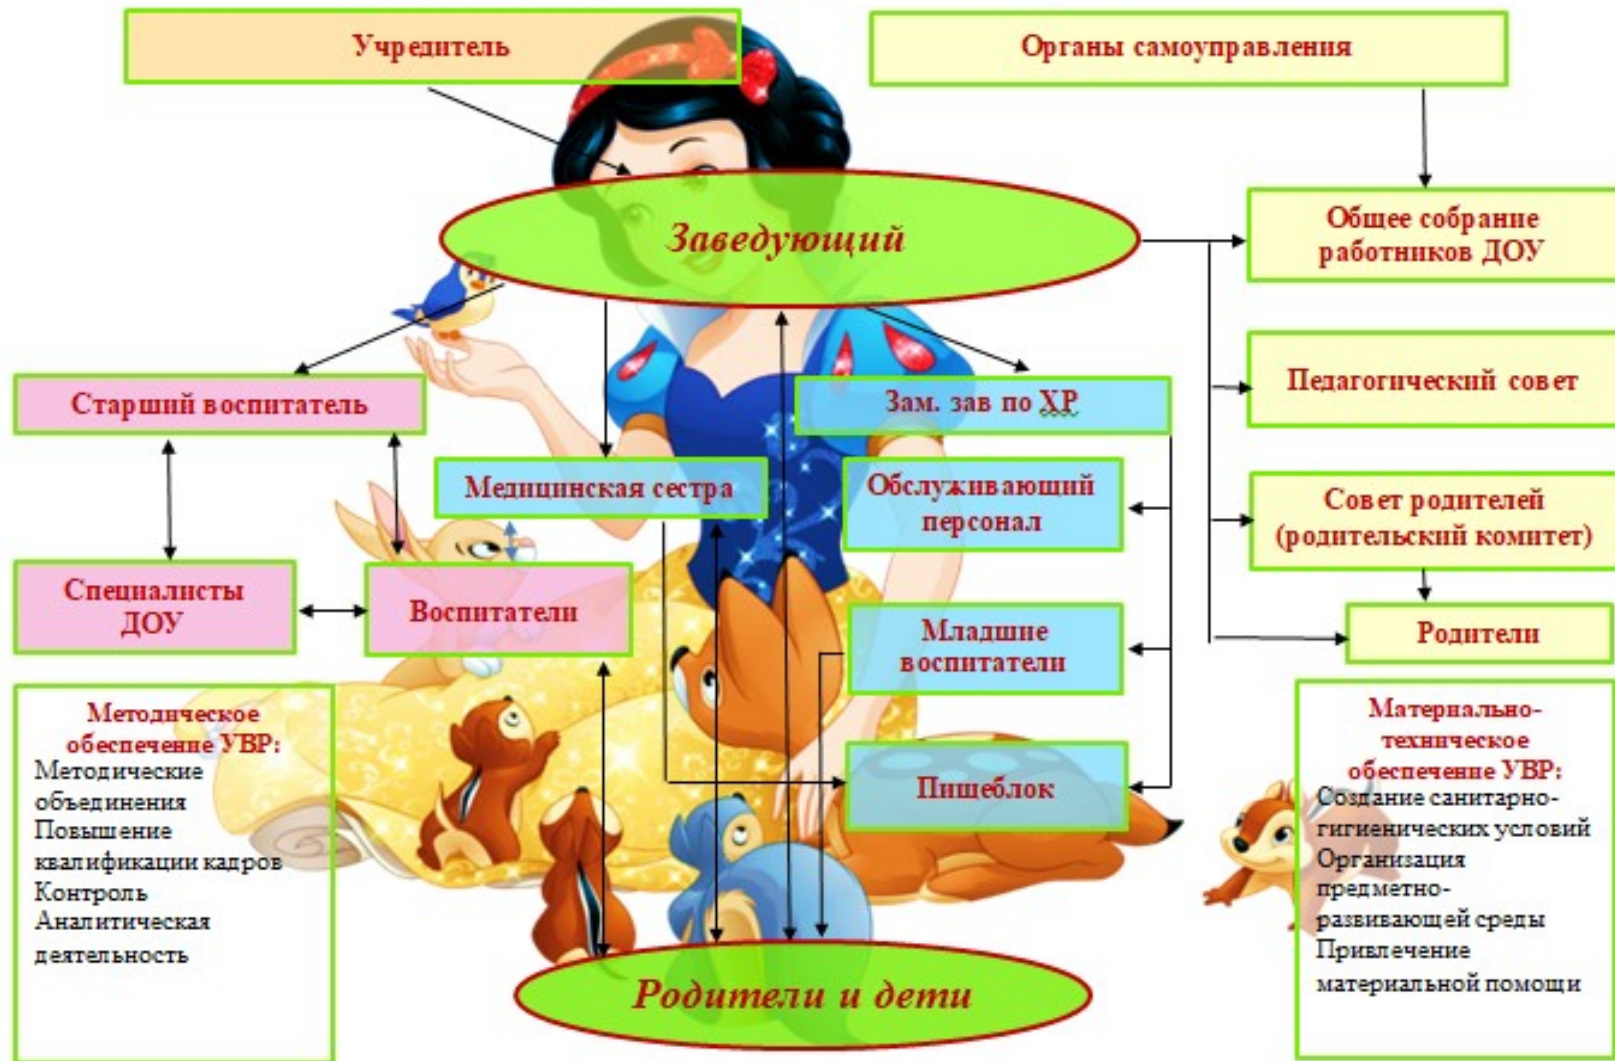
Учредитель

Органы самоуправления

Заведующий

Общее собрание работников ДОУ

Педагогический совет

Совет родителей (родительский комитет)

Родители

Старший воспитатель

Зам. зав по ХР

Медицинская сестра

Обслуживающий персонал

Специалисты ДОУ

Воспитатели

Младшие воспитатели

Пищеблок

Методическое обеспечение УВР:
Методические объединения
Повышение квалификации кадров
Контроль
Аналитическая деятельность

Материально-техническое обеспечение УВР:
Создание санитарно-гигиенических условий
Организация предметно-развивающей среды
Привлечение материальной помощи

Родители и дети